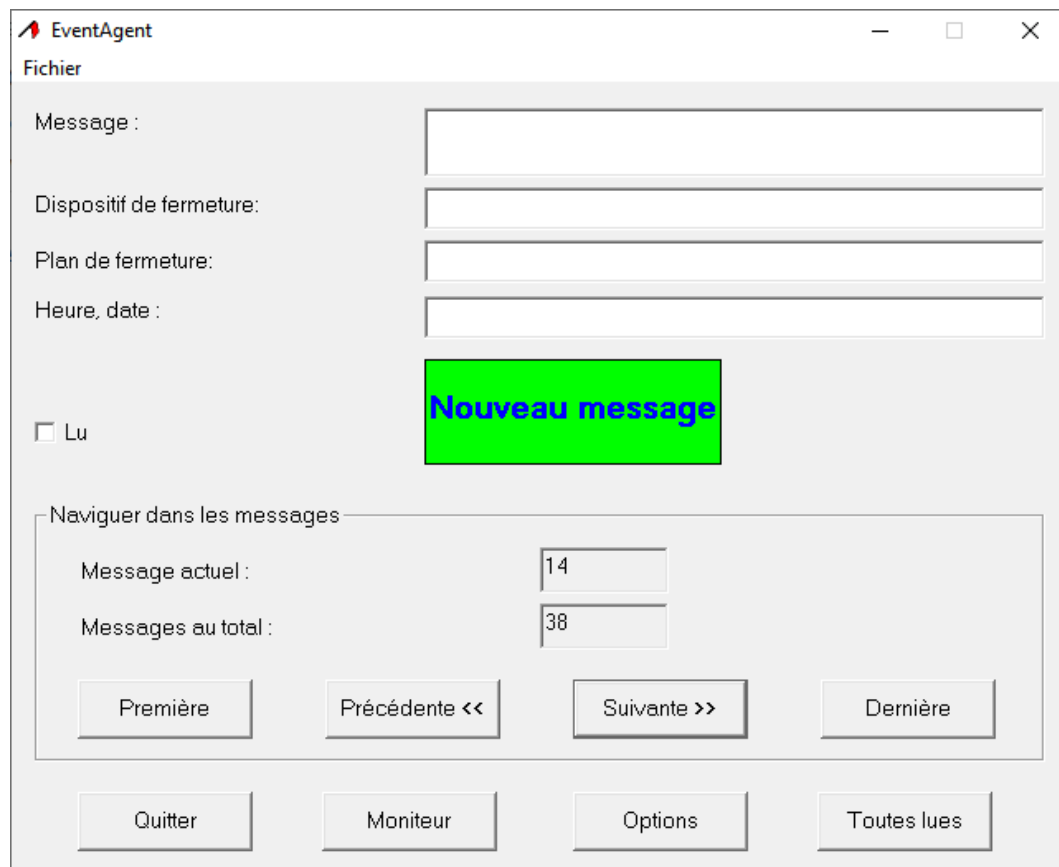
EventAgent

Fichier

Message :

Dispositif de fermeture:

Plan de fermeture:

Heure, date :

Nouveau message

Lu

Naviguer dans les messages

Message actuel : 14

Messages au total : 38

Première

Précédente <<

Suivante >>

Dernière

Quitter

Moniteur

Options

Toutes lues